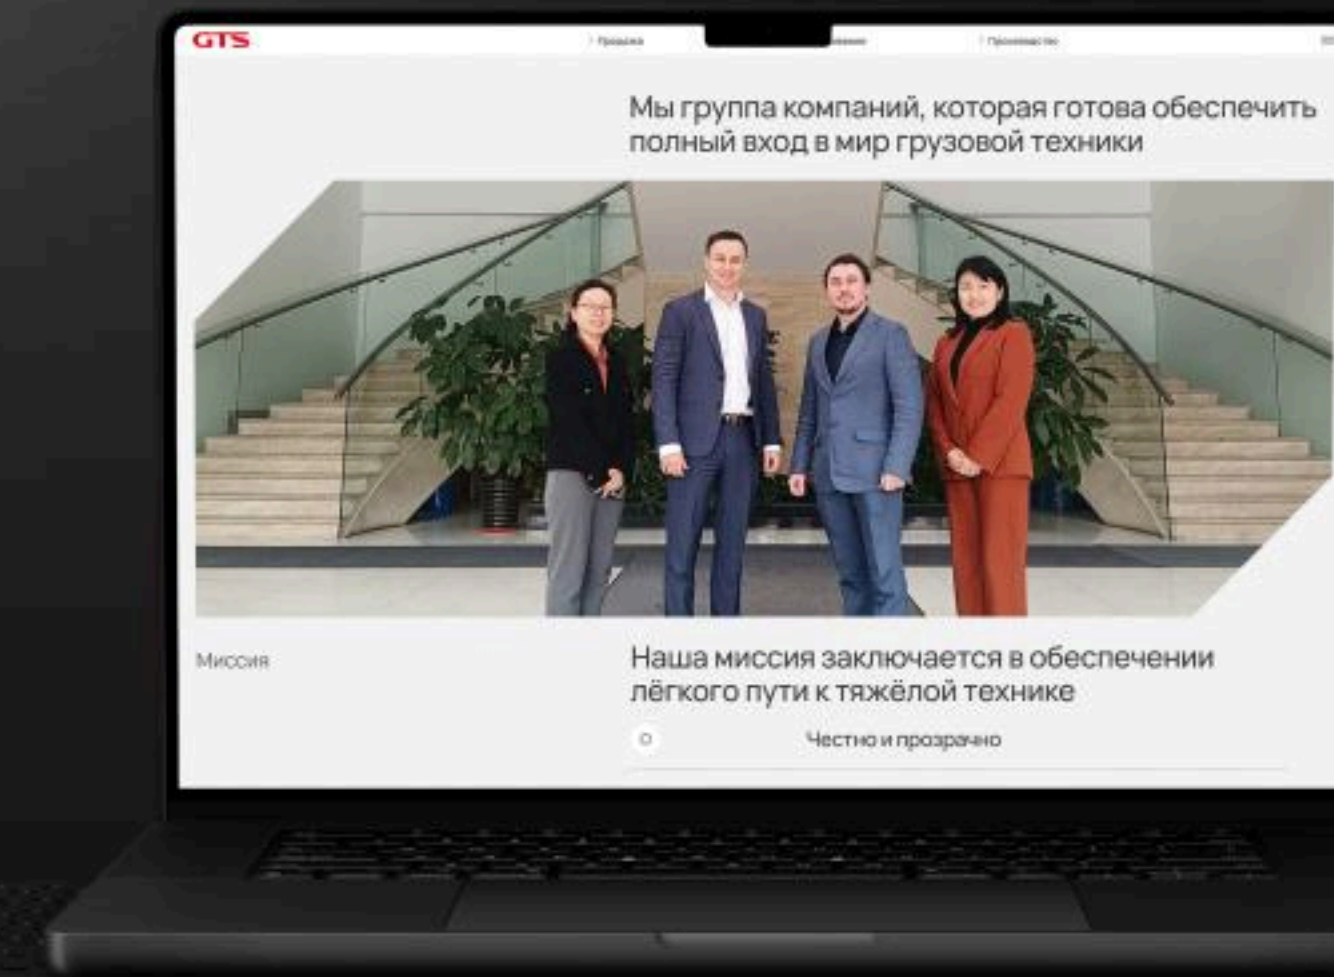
GTS

Продажа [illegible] Производство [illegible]

Мы группа компаний, которая готова обеспечить полный вход в мир грузовой техники

Миссия

Наша миссия заключается в обеспечении лёгкого пути к тяжёлой технике

Честно и прозрачно